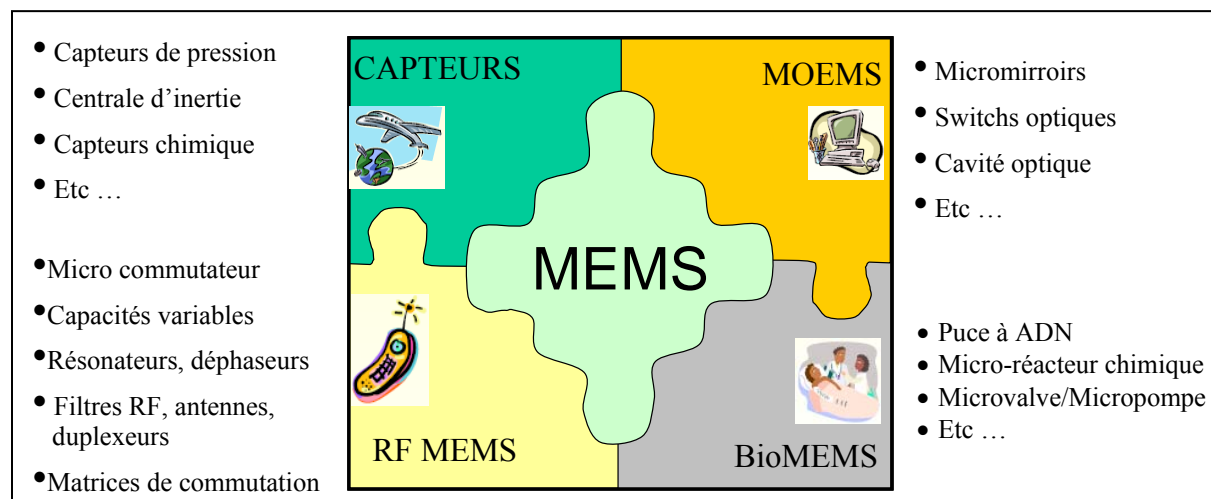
• Capteurs de pression
• Centrale d’inertie
• Capteurs chimique
• Etc …

•Micro commutateur
•Capacités variables
•Résonateurs, déphaseurs
• Filtres RF, antennes, duplexeurs
•Matrices de commutation

CAPTEURS

MOEMS

MEMS

RF MEMS

BioMEMS

• Micromirroirs
• Switchs optiques
• Cavité optique
• Etc …

• Puce à ADN
• Micro-réacteur chimique
• Microvalve/Micropompe
• Etc …